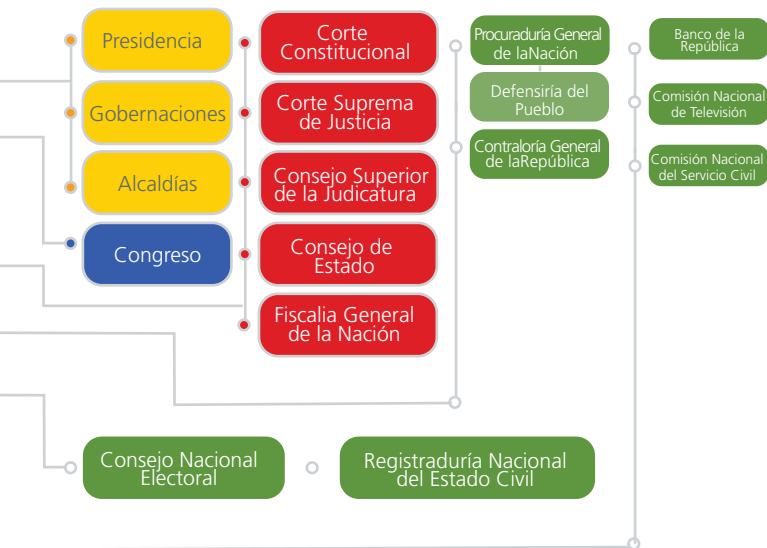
Presidencia

Gobernaciones

Alcaldías

Congreso

Corte Constitucional

Corte Suprema de Justicia

Consejo Superior de la Judicatura

Consejo de Estado

Fiscalia General de la Nación

Procuraduría General de laNación

Defensiría del Pueblo

Contraloría General de laRepública

Banco de la República

Comisión Nacional de Televisión

Comisión Nacional del Servicio Civil

Consejo Nacional Electoral

Registraduría Nacional del Estado Civil